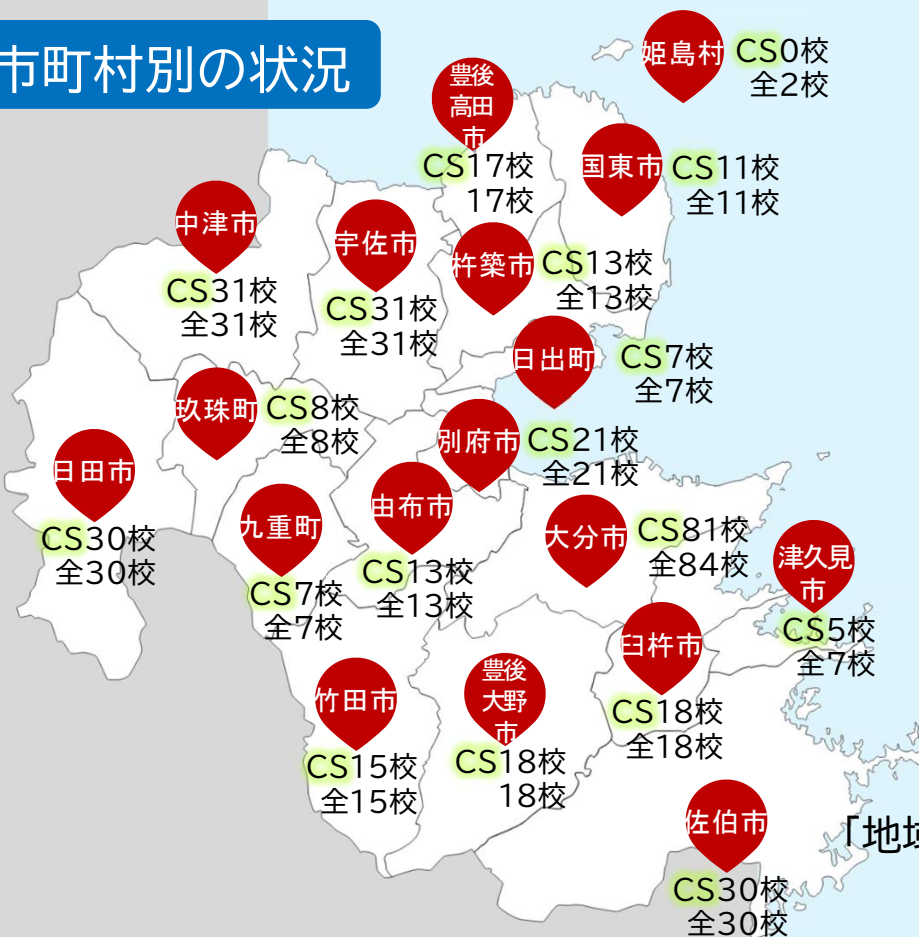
市町村別の状況

姫島村 CS0校 全2校

豊後高田市 CS17校 17校

国東市 CS11校 全11校

中津市 CS31校 全31校

宇佐市 CS31校 全31校

杵築市 CS13校 全13校

日出町 CS7校 全7校

玖珠町 CS8校 全8校

別府市 CS21校 全21校

日田市 CS30校 全30校

由布市 CS13校 全13校

九重町 CS7校 全7校

大分市 CS81校 全84校

津久見市 CS5校 全7校

臼杵市 CS18校 全18校

竹田市 CS15校 全15校

豊後大野市 CS18校 18校

佐伯市 CS30校 全30校

「地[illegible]